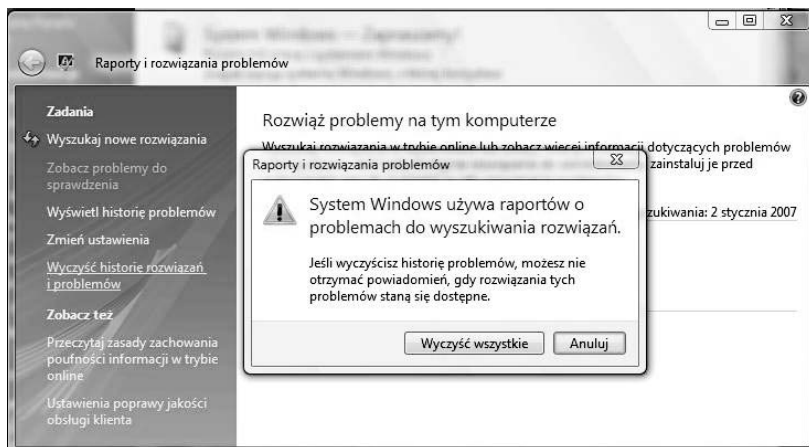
Raporty i rozwiązania problemów

Zadania

Wyszukaj nowe rozwiązania

Zobacz problemy do sprawdzenia

Wyświetl historię problemów

Zmień ustawienia

Wyczyść historię rozwiązań i problemów

Zobacz też

Przeczytaj zasady zachowania poufności informacji w trybie online

Ustawienia poprawy jakości obsługi klienta

Rozwiąż problemy na tym komputerze

Wyszukaj rozwiązania w trybie online lub zobacz więcej informacji dotyczących problemów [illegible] zainstaluj je przed

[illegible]zukiwania: 2 stycznia 2007

Raporty i rozwiązania problemów

System Windows używa raportów o problemach do wyszukiwania rozwiązań.

Jeśli wyczyścisz historię problemów, możesz nie otrzymać powiadomień, gdy rozwiązania tych problemów staną się dostępne.

Wyczyść wszystkie Anuluj